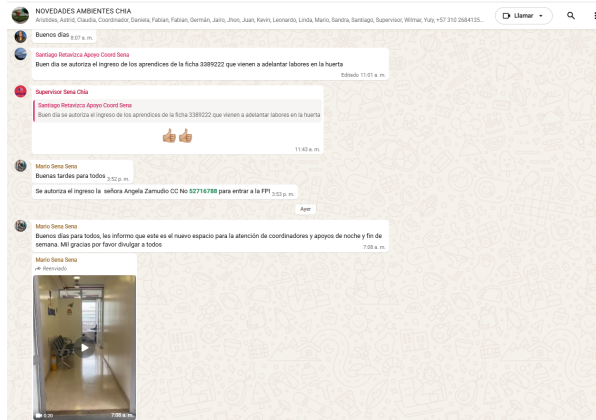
NOVEDADES AMBIENTES CHIA
Aristides, Astrid, Claudia, Coordinador, Daniela, Fabian, Fabian, Germán, Jairo, Jhon, Juan, Kevin, Leonardo, Linda, Mario, Sandra, Santiago, Supervisor, Wilmar, Yuly, +57 310 2684135...

Llamar

Buenos días 8:07 a. m.

Santiago Retavizca Apoyo Coord Sena
Buen día se autoriza el ingreso de los aprendices de la ficha 3389222 que vienen a adelantar labores en la huerta
Editado 11:01 a. m.

Supervisor Sena Chia
Santiago Retavizca Apoyo Coord Sena
Buen día se autoriza el ingreso de los aprendices de la ficha 3389222 que vienen a adelantar labores en la huerta
👍🏼👍🏼
11:43 a. m.

Mario Sena Sena
Buenas tardes para todos 3:52 p. m.

Se autoriza el ingreso la señora Angela Zamudio CC No 52716788 para entrar a la FPI 3:53 p. m.

Ayer

Mario Sena Sena
Buenos días para todos, les informo que este es el nuevo espacio para la atención de coordinadores y apoyos de noche y fin de semana. Mil gracias por favor divulgar a todos 7:08 a. m.

Mario Sena Sena
Reenviado
0:20 7:08 a. m.